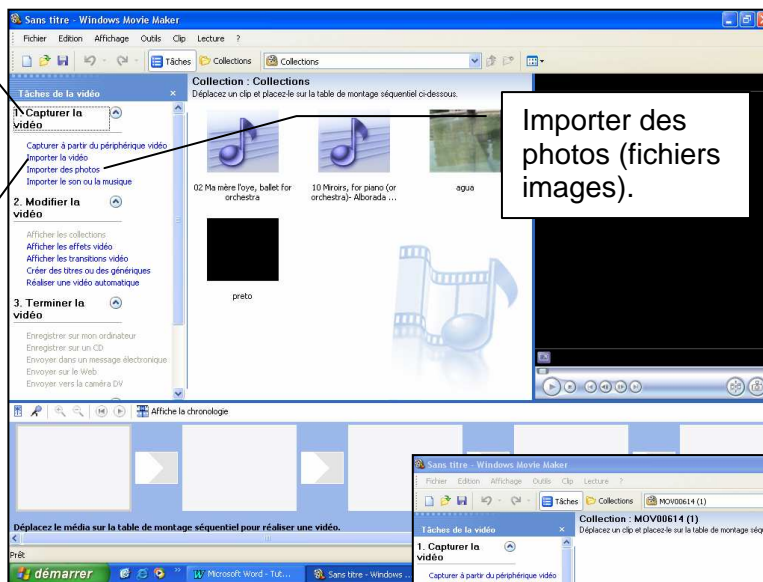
Sans titre - Windows Movie Maker

Fichier Edition Affichage Outils Clip Lecture ?

Tâches Collections Collections

Tâches de la vidéo

1. Capturer la vidéo

Capturer à partir du périphérique vidéo
Importer la vidéo
Importer des photos
Importer le son ou la musique

2. Modifier la vidéo

Afficher les collections
Afficher les effets vidéo
Afficher les transitions vidéo
Créer des titres ou des génériques
Réaliser une vidéo automatique

3. Terminer la vidéo

Enregistrer sur mon ordinateur
Enregistrer sur un CD
Envoyer dans un message électronique
Envoyer sur le Web
Envoyer vers la caméra DV

Collection : Collections
Déplacez un clip et placez-le sur la table de montage séquentiel ci-dessous.

02 Ma mère l'oye, ballet for orchestra

10 Miroirs, for piano (or orchestra)- Alborada ...

agua

preto

Importer des photos (fichiers images).

Affiche la chronologie

Déplacez le média sur la table de montage séquentiel pour réaliser une vidéo.

Prêt

démarrer

Microsoft Word - Tut...

Sans titre - Windows ...

Sans titre - Windows Movie Maker

Fichier Edition Affichage Outils Clip Lecture ?

Tâches Collections MOV00614 (1)

Tâches de la vidéo

Collection : MOV00614 (1)
Déplacez un clip et placez-le sur la table de montage séq

1. Capturer la vidéo

Capturer à partir du périphérique vidéo